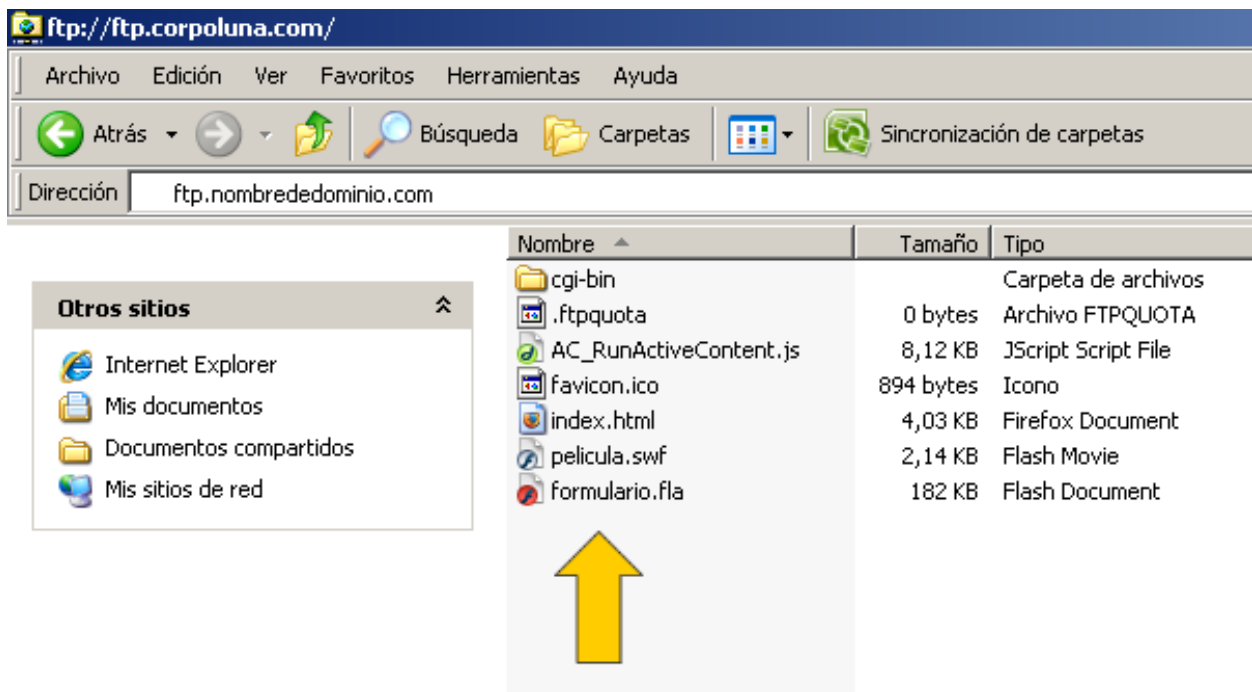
ftp://ftp.corpoluna.com/

Archivo Edición Ver Favoritos Herramientas Ayuda

Atrás Búsqueda Carpetas Sincronización de carpetas

Dirección ftp.nombrededominio.com

Otros sitios

Internet Explorer
Mis documentos
Documentos compartidos
Mis sitios de red

| Nombre | Tamaño | Tipo |
|---|---|---|
| cgi-bin | | Carpeta de archivos |
| .ftpquota | 0 bytes | Archivo FTPQUOTA |
| AC_RunActiveContent.js | 8,12 KB | JScript Script File |
| favicon.ico | 894 bytes | Icono |
| index.html | 4,03 KB | Firefox Document |
| pelicula.swf | 2,14 KB | Flash Movie |
| formulario.fla | 182 KB | Flash Document |